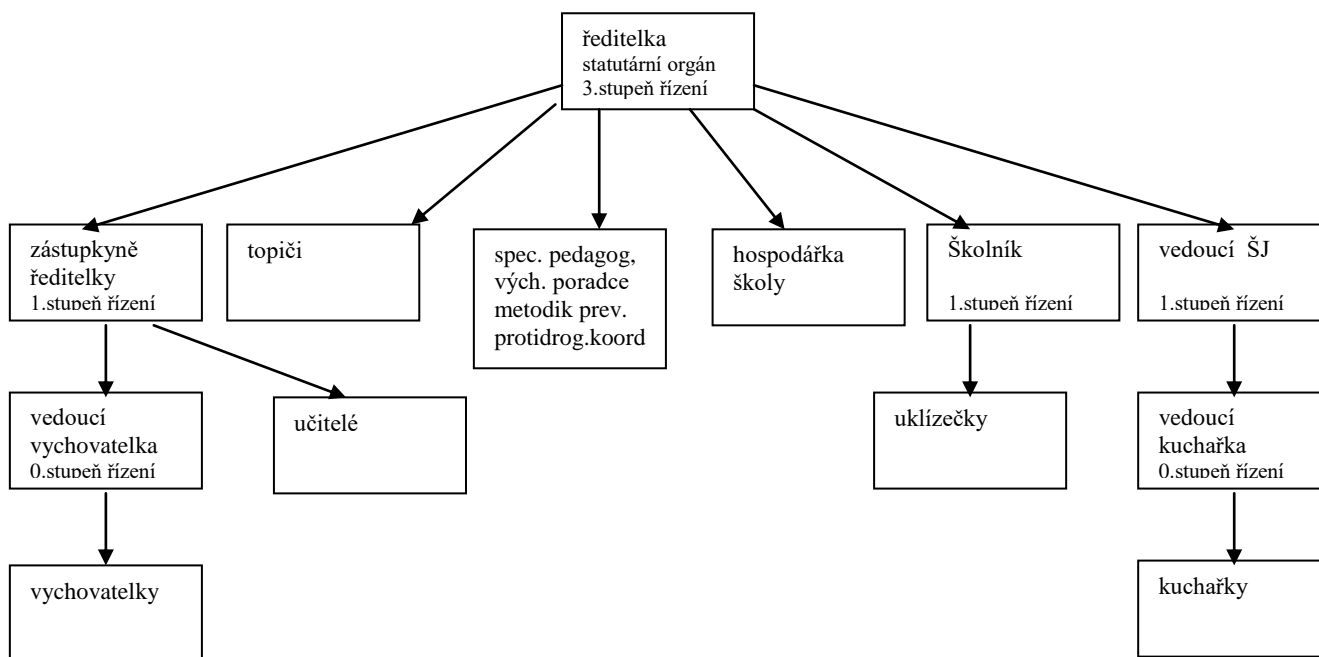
ředitelka
statutární orgán
3.stupeň řízení

zástupkyně ředitelky
1.stupeň řízení

topiči

spec. pedagog, vých. poradce metodik prev. protidrog.koord

hospodářka školy

Školník
1.stupeň řízení

vedoucí ŠJ
1.stupeň řízení

vedoucí vychovatelka
0.stupeň řízení

učitelé

uklízečky

vedoucí kuchařka
0.stupeň řízení

vychovatelky

kuchařky